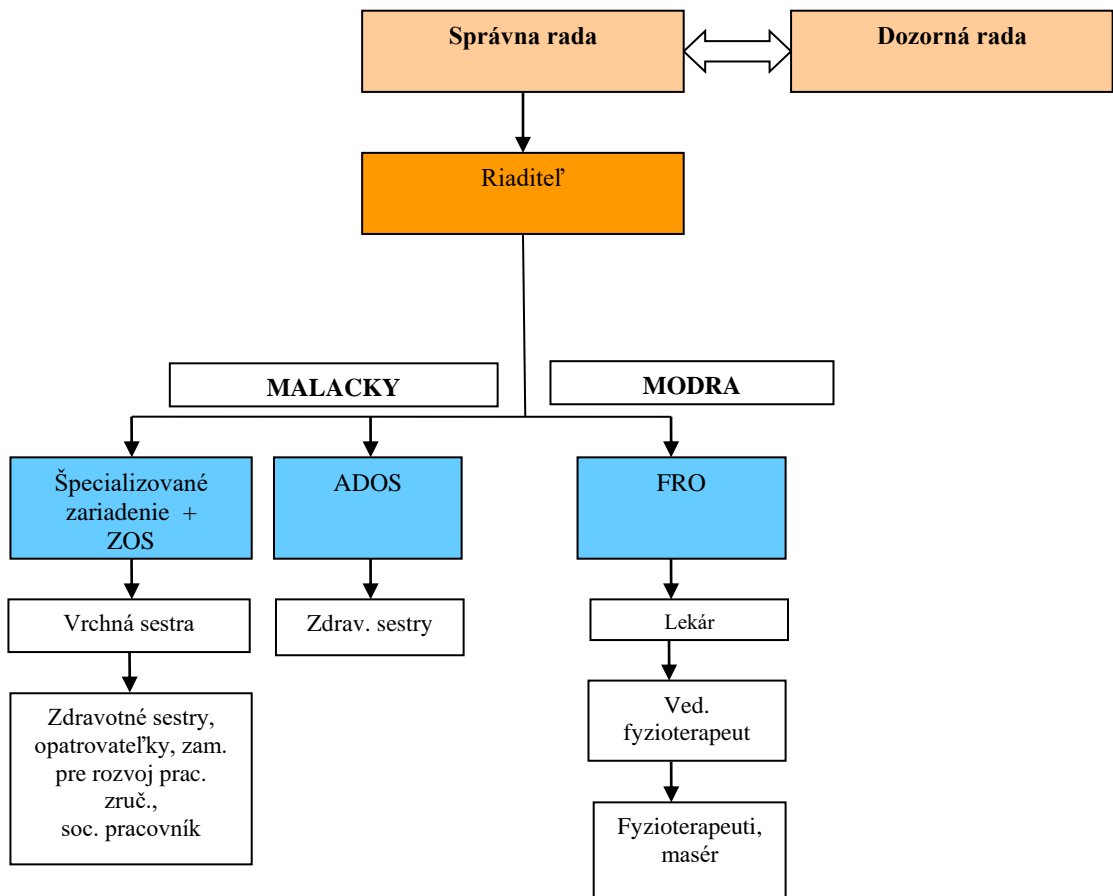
Správna rada

Dozorná rada

Riaditeľ

MALACKY

MODRA

Špecializované zariadenie + ZOS

ADOS

FRO

Vrchná sestra

Zdrav. sestry

Lekár

Zdravotné sestry, opatrovateľky, zam. pre rozvoj prac. zruč., soc. pracovník

Ved. fyzioterapeut

Fyzioterapeuti, masér